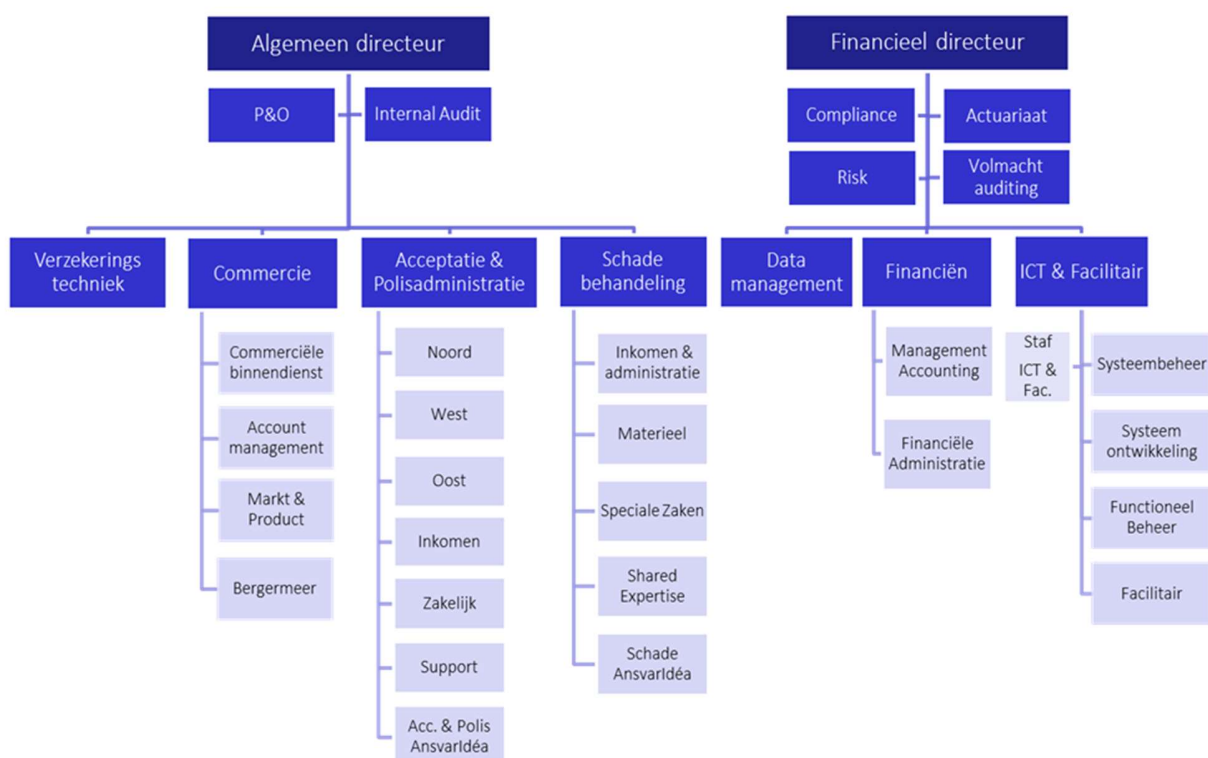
Algemeen directeur

P&O

Internal Audit

Verzekerings techniek

Commercie

Commerciële binnendienst

Account management

Markt & Product

Bergermeer

Acceptatie & Polisadministratie

Noord

West

Oost

Inkomen

Zakelijk

Support

Acc. & Polis AnsvarIdéa

Schade behandeling

Inkomen & administratie

Materieel

Speciale Zaken

Shared Expertise

Schade AnsvarIdéa

Financieel directeur

Compliance

Actuariaat

Risk

Volmacht auditing

Data management

Financiën

Management Accounting

Financiële Administratie

ICT & Facilitair

Staf ICT & Fac.

Systeembeheer

Systeem ontwikkeling

Functioneel Beheer

Facilitair